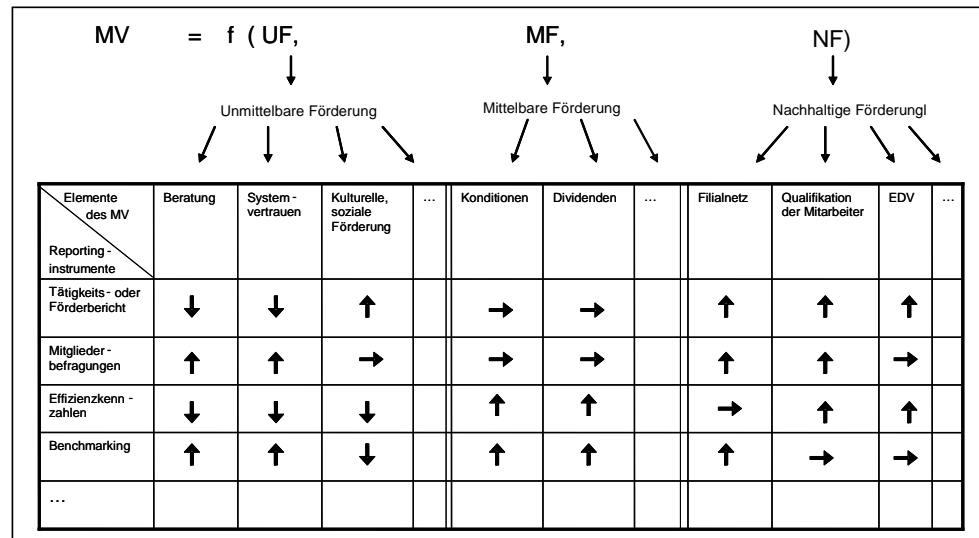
MV = f ( UF, MF, NF)

Unmittelbare Förderung

Mittelbare Förderung

Nachhaltige Förderungl

| Elemente des MV / Reporting-instrumente | Beratung | System-vertrauen | Kulturelle, soziale Förderung | … | Konditionen | Dividenden | … | Filialnetz | Qualifikation der Mitarbeiter | EDV | … |
|---|---|---|---|---|---|---|---|---|---|---|---|
| Tätigkeits- oder Förderbericht | ↓ | ↓ | ↑ | | → | → | | ↑ | ↑ | ↑ | |
| Mitglieder-befragungen | ↑ | ↑ | → | | → | → | | ↑ | ↑ | → | |
| Effizienzkenn-zahlen | ↓ | ↓ | ↓ | | ↑ | ↑ | | → | ↑ | ↑ | |
| Benchmarking | ↑ | ↑ | ↓ | | ↑ | ↑ | | ↑ | → | → | |
| … | | | | | | | | | | | |